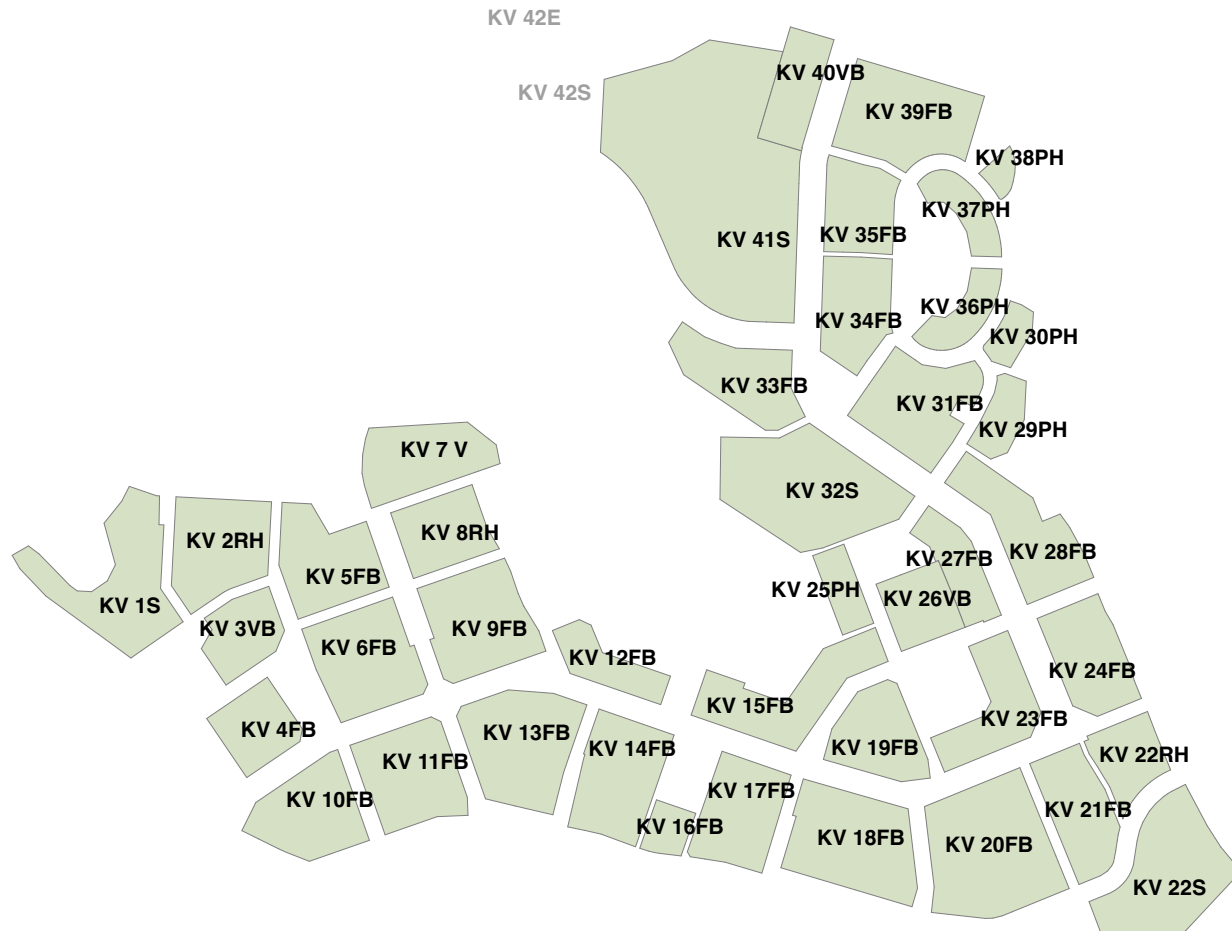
KV 42E
KV 42S
KV 40VB
KV 39FB
KV 38PH
KV 37PH
KV 41S
KV 35FB
KV 36PH
KV 34FB
KV 30PH
KV 33FB
KV 31FB
KV 29PH
KV 7 V
KV 32S
KV 8RH
KV 2RH
KV 28FB
KV 27FB
KV 5FB
KV 25PH
KV 26VB
KV 1S
KV 9FB
KV 3VB
KV 6FB
KV 12FB
KV 24FB
KV 15FB
KV 23FB
KV 4FB
KV 13FB
KV 14FB
KV 19FB
KV 22RH
KV 11FB
KV 17FB
KV 10FB
KV 21FB
KV 16FB
KV 18FB
KV 20FB
KV 22S